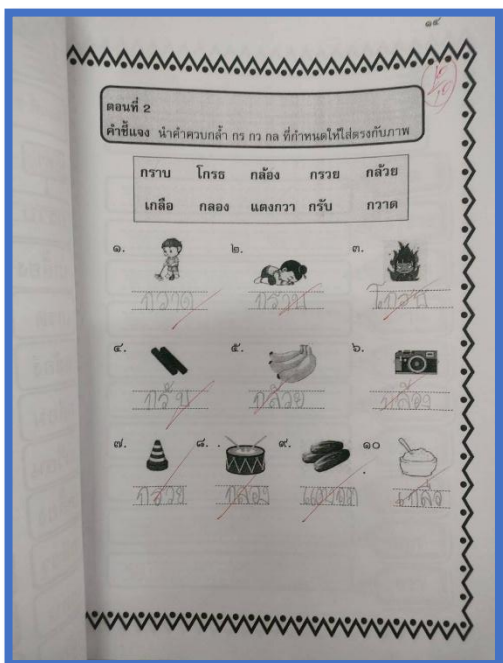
๑๔

$\frac{10}{10}$

ตอนที่ 2
คำชี้แจง นำคำควบกล้ำ กร กว กล ที่กำหนดให้ใส่ตรงกับภาพ

| กราบ | โกรธ | กล้อง | กรวย | กล้วย |
|---|---|---|---|---|
| เกลือ | กลอง | แตงกวา | กรับ | กวาด |

๑. กวาด

๒. กราบ

๓. โกรธ

๔. กรับ

๕. กล้วย

๖. กล้อง

๗. กรวย

๘. กลอง

๙. แตงกวา

๑๐ เกลือ